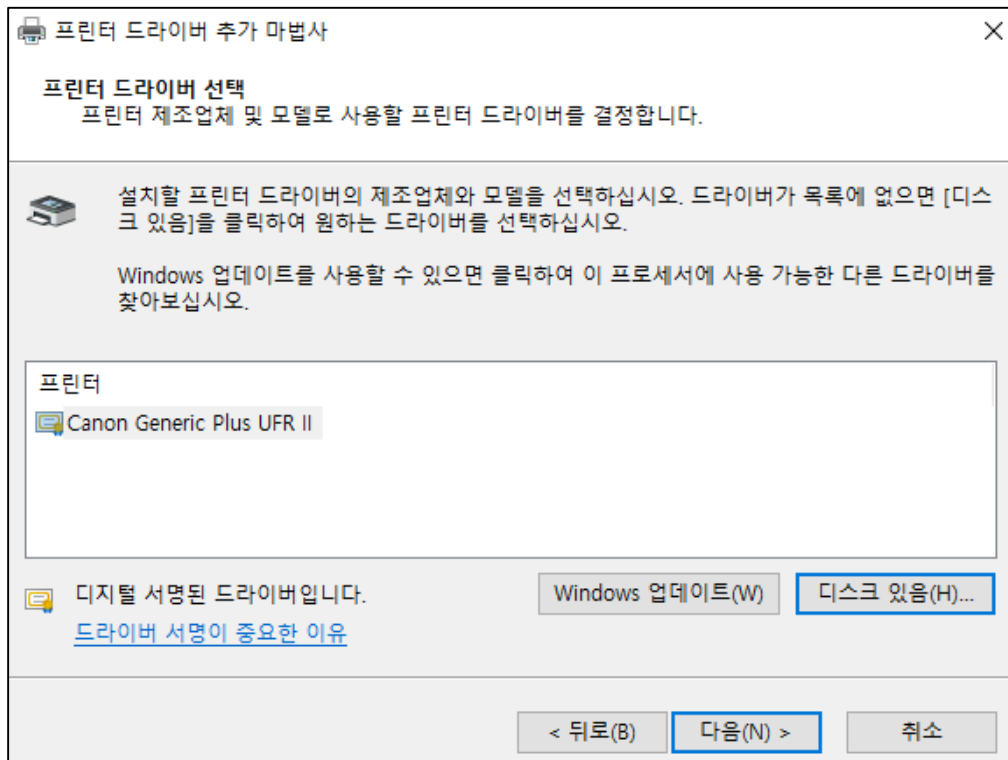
프린터 드라이버 추가 마법사

프린터 드라이버 선택
프린터 제조업체 및 모델로 사용할 프린터 드라이버를 결정합니다.

설치할 프린터 드라이버의 제조업체와 모델을 선택하십시오. 드라이버가 목록에 없으면 [디스크 있음]을 클릭하여 원하는 드라이버를 선택하십시오.

Windows 업데이트를 사용할 수 있으면 클릭하여 이 프로세서에 사용 가능한 다른 드라이버를 찾아보십시오.

프린터
Canon Generic Plus UFR II

디지털 서명된 드라이버입니다.
드라이버 서명이 중요한 이유

Windows 업데이트(W)
디스크 있음(H)...

< 뒤로(B)
다음(N) >
취소